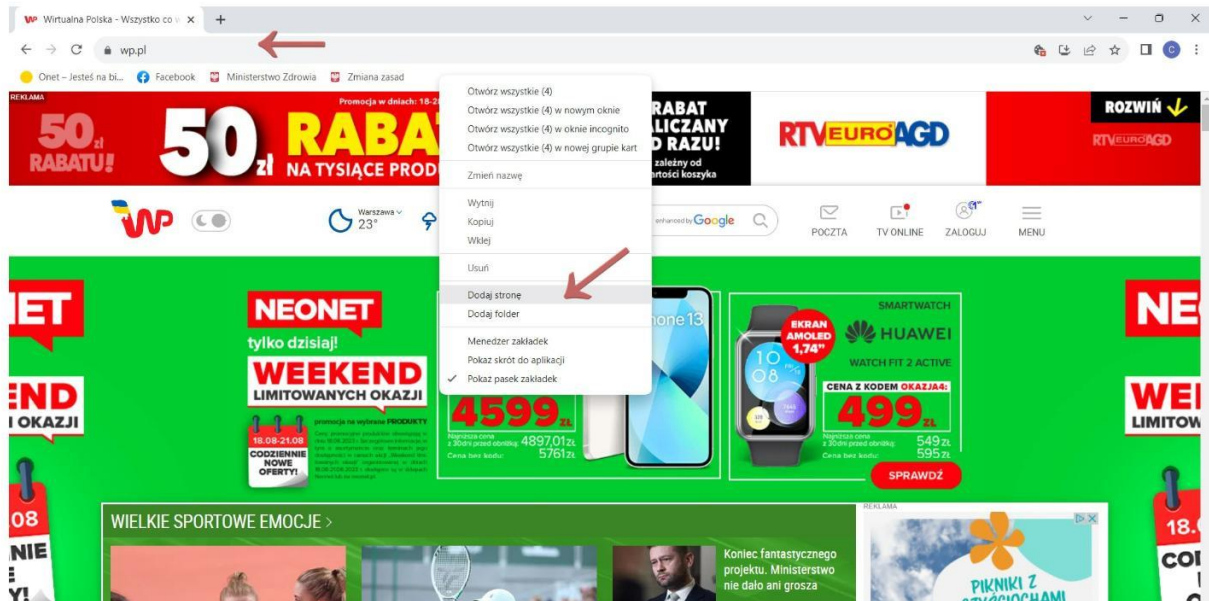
Wirtualna Polska - Wszystko co w ×
+
wp.pl
Onet – Jesteś na bi... Facebook Ministerstwo Zdrowia Zmiana zasad

REKLAMA
50 zł RABATU!
Promocja w dniach: 18-2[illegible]
50 zł RABA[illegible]
NA TYSIĄCE PROD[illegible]
RABAT
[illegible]LICZANY
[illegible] RAZU!
zależny od
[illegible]artości koszyka
RTV EURO AGD
ROZWIŃ
RTV EURO AGD

Otwórz wszystkie (4)
Otwórz wszystkie (4) w nowym oknie
Otwórz wszystkie (4) w oknie incognito
Otwórz wszystkie (4) w nowej grupie kart
Zmień nazwę
Wytnij
Kopiuj
Wklej
Usuń
Dodaj stronę
Dodaj folder
Menedżer zakładek
Pokaż skrót do aplikacji
Pokaż pasek zakładek

Warszawa
23°
enhanced by Google
POCZTA
TV ONLINE
ZALOGUJ
MENU

NEONET
tylko dzisiaj!
WEEKEND
LIMITOWANYCH OKAZJI
promocja na wybrane PRODUKTY
18.08-21.08
CODZIENNIE NOWE OFERTY!
4599 zł
Najniższa cena z 30dni przed obniżką 4897,01 zł
Cena bez kodu: 5761 zł
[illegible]hone 13
SMARTWATCH
HUAWEI
WATCH FIT 2 ACTIVE
EKRAN AMOLED 1,74"
CENA Z KODEM OKAZJA4:
499 zł
Najniższa cena z 30dni przed obniżką 549 zł
Cena bez kodu: 595 zł
SPRAWDŹ
NEONET
WEEKEND
OKAZJI

WIELKIE SPORTOWE EMOCJE >
Koniec fantastycznego projektu. Ministerstwo nie dało ani grosza
REKLAMA
PIKNIKI Z